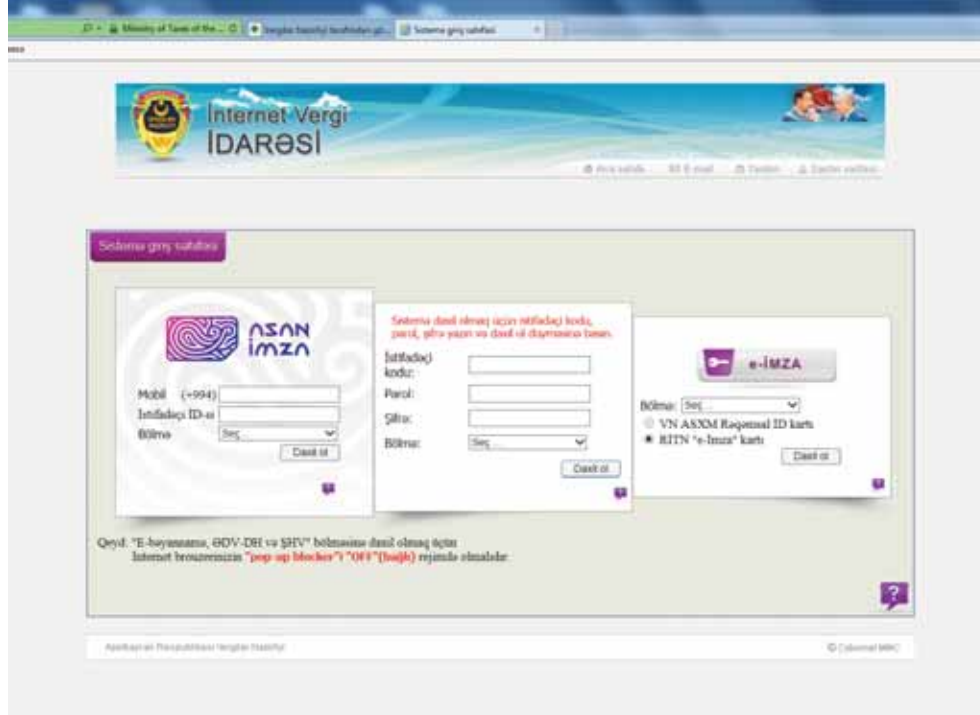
Ministry of Taxes of the ... | Vergilər Nazirliyi ... | Sistemə giriş səhifəsi

Internet Vergi
İDARƏSİ

Ana səhifə | E-mail | Təsfirr | Saytın xəritəsi

Sistemə giriş səhifəsi

ASAN imza

Mobil (+994)
İstifadəçi ID-si
Bölmə Seç
Daxil ol

Sistemə daxil olmaq üçün istifadəçi kodu, parol, şifrə yazın və daxil ol düyməsinə basın.

İstifadəçi kodu:
Parol:
Şifrə:
Bölmə: Seç
Daxil ol

e-İMZA

Bölmə: Seç
VN ASXM Rəqəmsal ID kartı
RİTN "e-İmza" kartı
Daxil ol

Qeyd: "E-bəyannamə, ƏDV-DH və ŞHV" bölməsinə daxil olmaq üçün İnternet brouzerinizin "pop up blocker"i "Off"(bağlı) rejimdə olmalıdır.

?

Azərbaycan Respublikası Vergilər Nazirliyi

© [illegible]